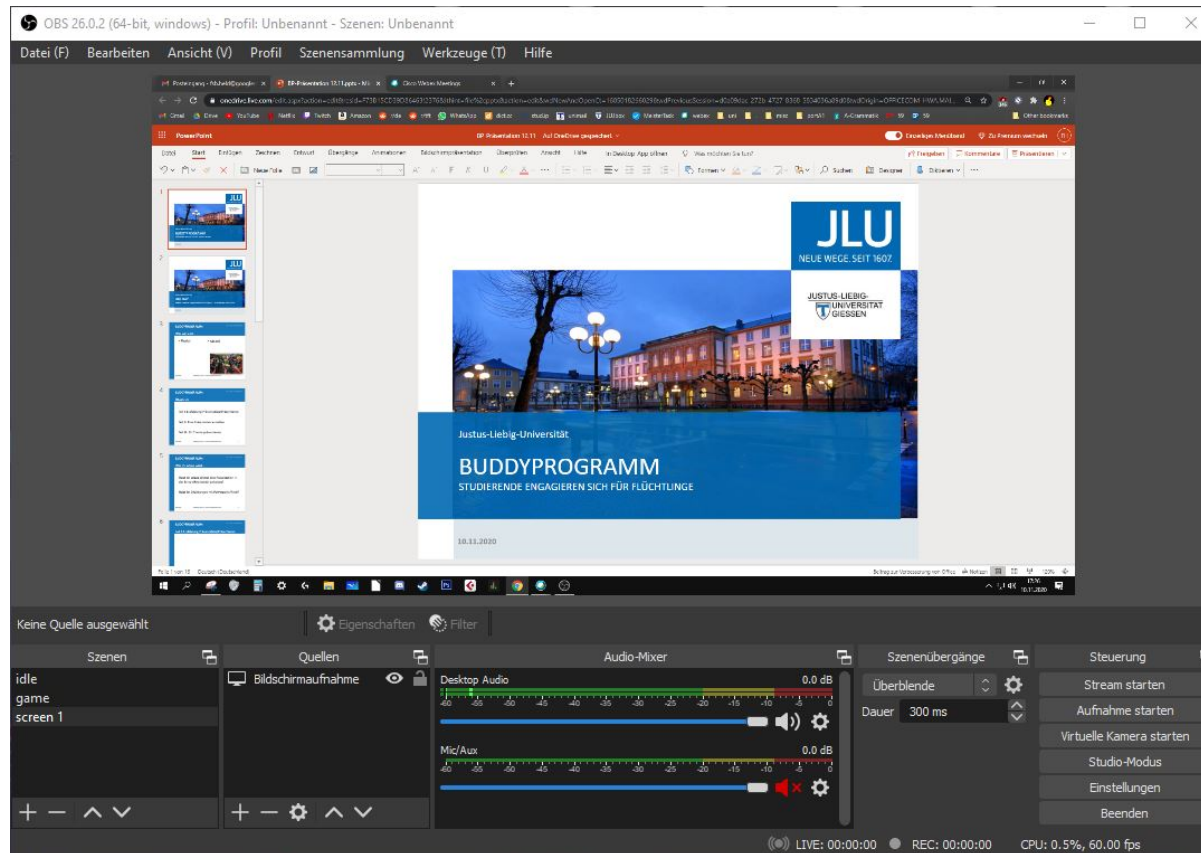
OBS 26.0.2 (64-bit, windows) - Profil: Unbenannt - Szenen: Unbenannt

Datei (F) Bearbeiten Ansicht (V) Profil Szenensammlung Werkzeuge (T) Hilfe

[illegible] BP-Präsentation 12.11.pptx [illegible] Cisco Webex Meetings

onedrive.live.com/edit.aspx?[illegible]

Gmail Drive YouTube Netflix Twitch Amazon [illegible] WhatsApp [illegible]

PowerPoint BP Präsentation 12.11 Auf OneDrive gespeichert

Datei Start Einfügen Zeichnen Entwurf Übergänge Animationen Bildschirmpräsentation Überprüfen Ansicht Hilfe In Desktop-App öffnen Was möchten Sie tun?

Freigeben Kommentare Präsentieren

JLU
NEUE WEGE. SEIT 1607.

JUSTUS-LIEBIG-UNIVERSITÄT GIESSEN

Justus-Liebig-Universität

BUDDYPROGRAMM
STUDIERENDE ENGAGIEREN SICH FÜR FLÜCHTLINGE

10.11.2020

Folie 1 von 10 Deutsch (Deutschland)

Keine Quelle ausgewählt Eigenschaften Filter

Szenen
idle
game
screen 1

Quellen
Bildschirmaufnahme

Audio-Mixer
Desktop Audio 0.0 dB
-60 -55 -50 -45 -40 -35 -30 -25 -20 -15 -10 -5 0
Mic/Aux 0.0 dB
-60 -55 -50 -45 -40 -35 -30 -25 -20 -15 -10 -5 0

Szenenübergänge
Überblende
Dauer 300 ms

Steuerung
Stream starten
Aufnahme starten
Virtuelle Kamera starten
Studio-Modus
Einstellungen
Beenden

LIVE: 00:00:00 REC: 00:00:00 CPU: 0.5%, 60.00 fps